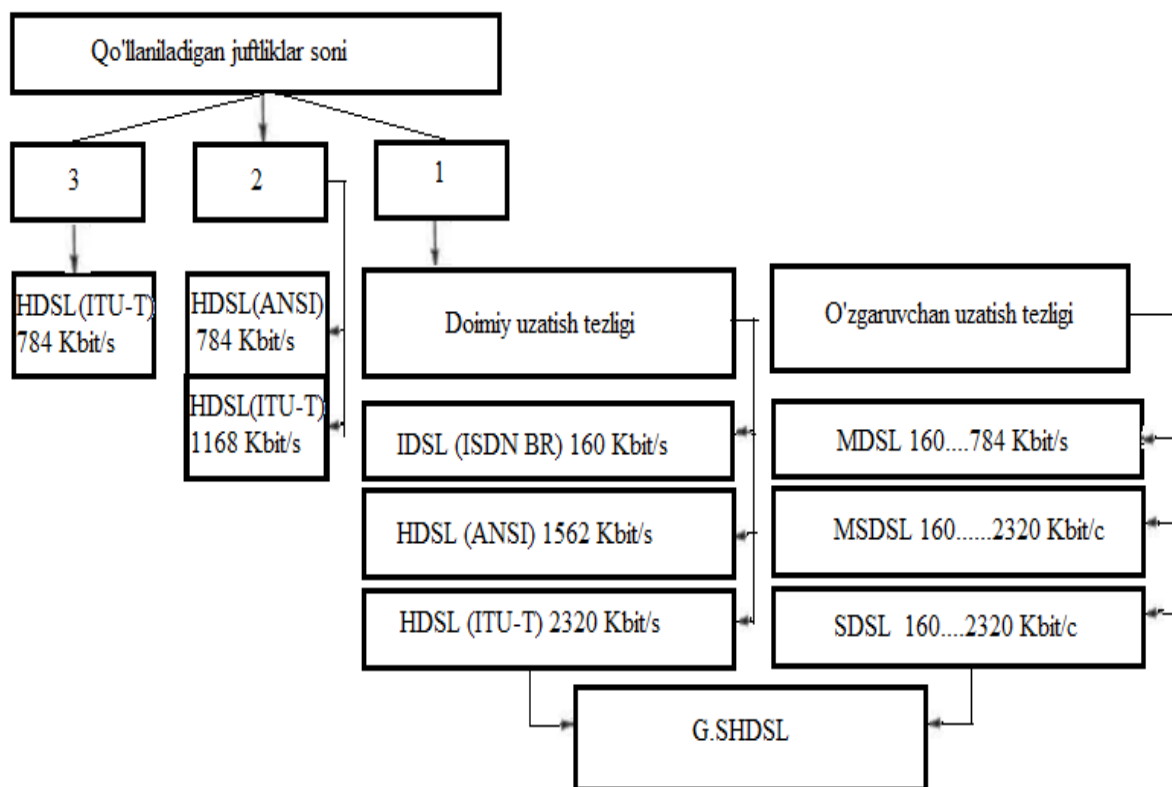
Qo'llaniladigan juftliklar soni

3

2

1

HDSL(ITU-T) 784 Kbit/s

HDSL(ANSI) 784 Kbit/s

HDSL(ITU-T) 1168 Kbit/s

Doimiy uzatish tezligi

O'zgaruvchan uzatish tezligi

IDSL (ISDN BR) 160 Kbit/s

HDSL (ANSI) 1562 Kbit/s

HDSL (ITU-T) 2320 Kbit/s

MDSL 160....784 Kbit/s

MSDSL 160......2320 Kbit/c

SDSL 160....2320 Kbit/c

G.SHDSL